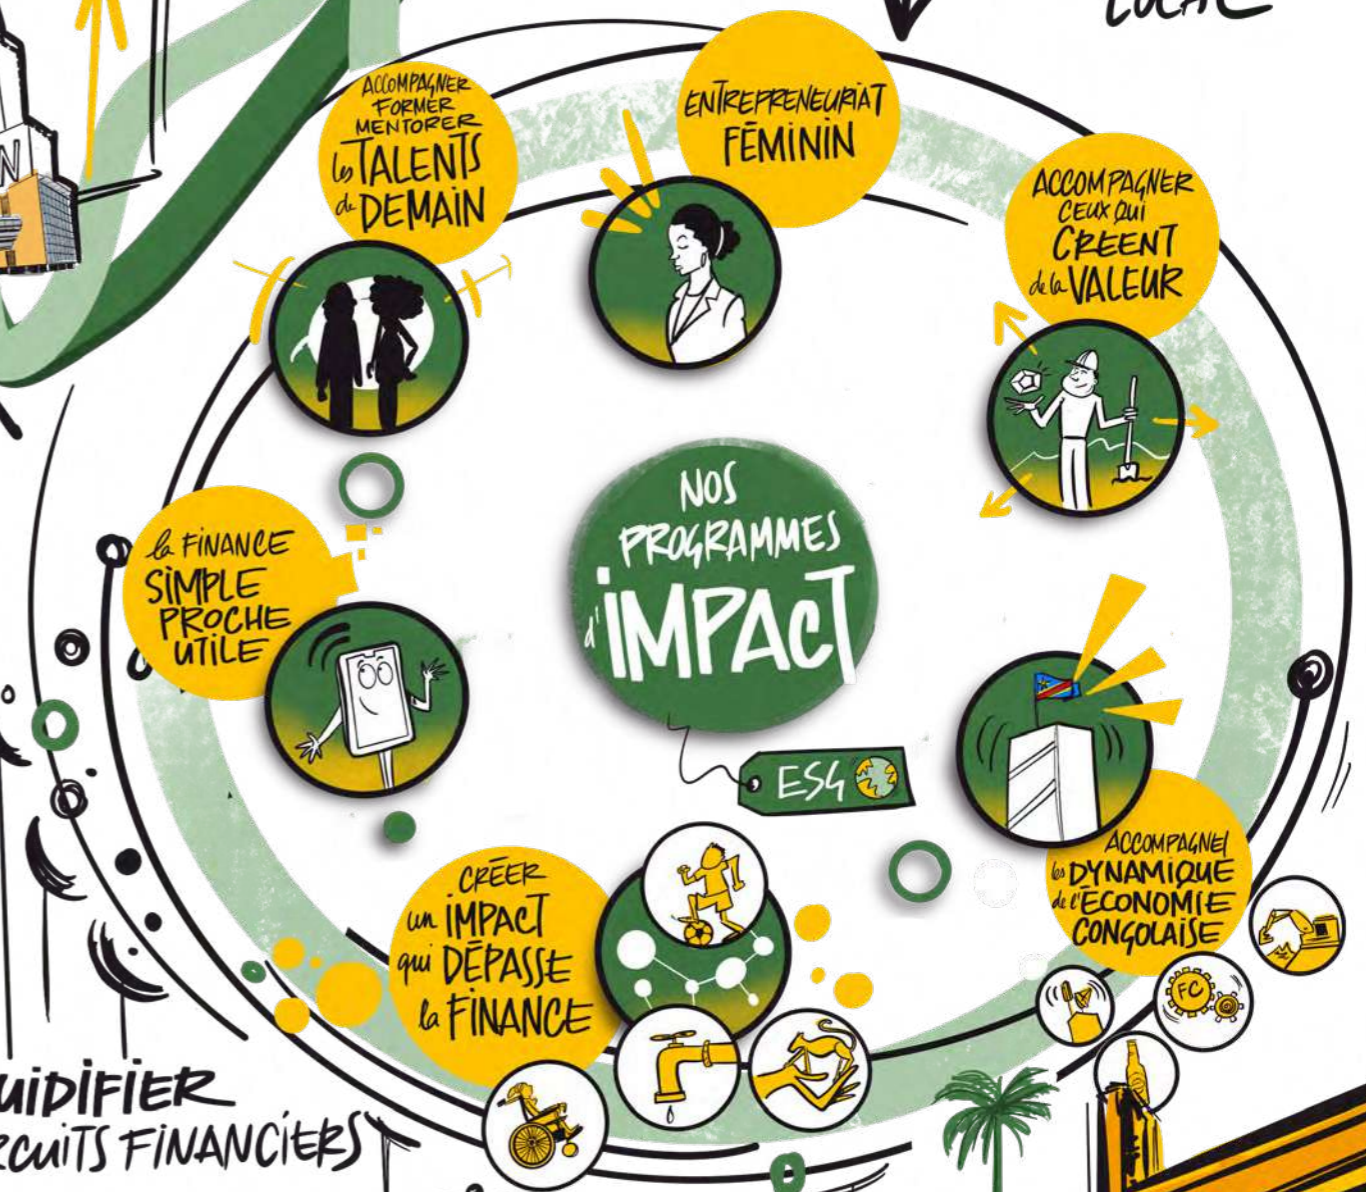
LOCAL

ACCOMPAGNER FORMER MENTORER les TALENTS de DEMAIN

ENTREPRENEURIAT FÉMININ

ACCOMPAGNER CEUX qui CRÉENT de la VALEUR

NOS PROGRAMMES d'IMPACT

ESG

la FINANCE SIMPLE PROCHE UTILE

ACCOMPAGNER les DYNAMIQUE de l'ÉCONOMIE CONGOLAISE

FC

CRÉER un IMPACT qui DÉPASSE la FINANCE

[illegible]UIDIFIER
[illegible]RCUITS FINANCIERS